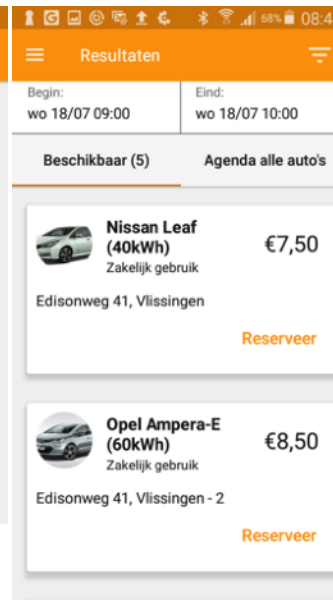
68% 08:4

Resultaten

Begin:
wo 18/07 09:00

Eind:
wo 18/07 10:00

Beschikbaar (5)

Agenda alle auto's

Nissan Leaf (40kWh)
Zakelijk gebruik

€7,50

Edisonweg 41, Vlissingen

Reserveer

Opel Ampera-E (60kWh)
Zakelijk gebruik

€8,50

Edisonweg 41, Vlissingen - 2

Reserveer